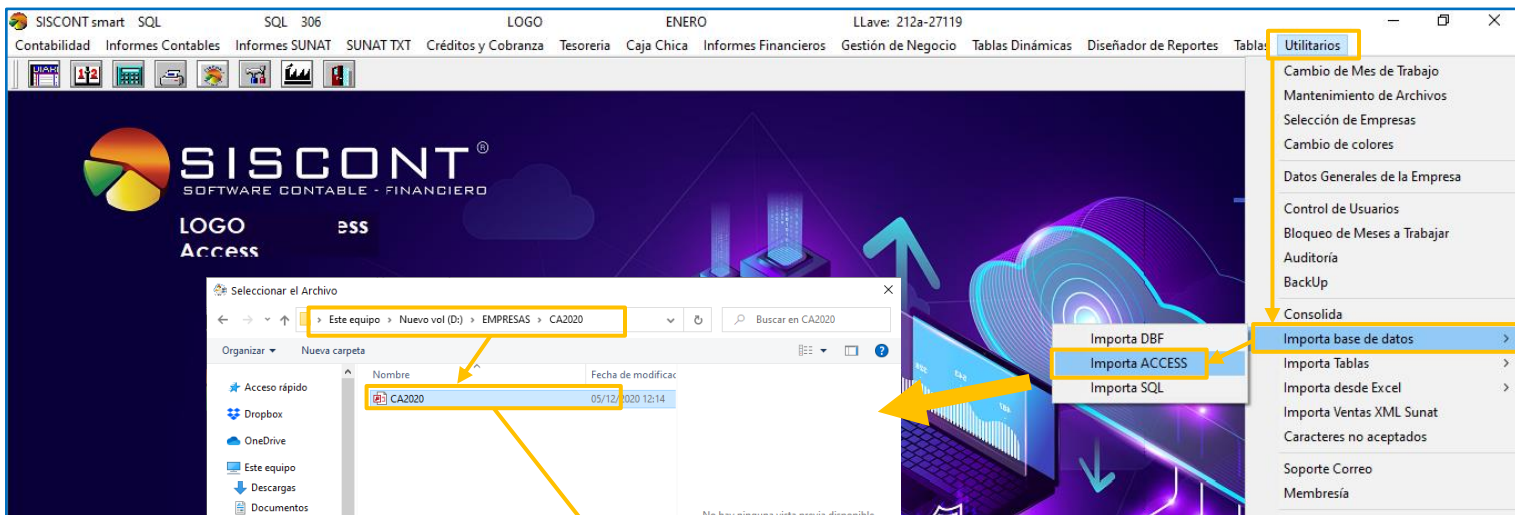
SISCONT smart SQL SQL 306 LOGO ENERO LLave: 212a-27119

Contabilidad Informes Contables Informes SUNAT SUNAT TXT Créditos y Cobranza Tesoreria Caja Chica Informes Financieros Gestión de Negocio Tablas Dinámicas Diseñador de Reportes Tablas Utilitarios

SISCONT®
SOFTWARE CONTABLE - FINANCIERO

LOGO ess
Access

Cambio de Mes de Trabajo
Mantenimiento de Archivos
Selección de Empresas
Cambio de colores
Datos Generales de la Empresa
Control de Usuarios
Bloqueo de Meses a Trabajar
Auditoría
BackUp
Consolida
Importa base de datos
Importa Tablas
Importa desde Excel
Importa Ventas XML Sunat
Caracteres no aceptados
Soporte Correo
Membresía

Importa DBF
Importa ACCESS
Importa SQL

Seleccionar el Archivo
Este equipo > Nuevo vol (D:) > EMPRESAS > CA2020
Buscar en CA2020
Organizar ▾ Nueva carpeta
Nombre Fecha de modificac
Acceso rápido
Dropbox
OneDrive
Este equipo
Descargas
Documentos
CA2020 05/12/2020 12:14
No hay ninguna vista previa disponible